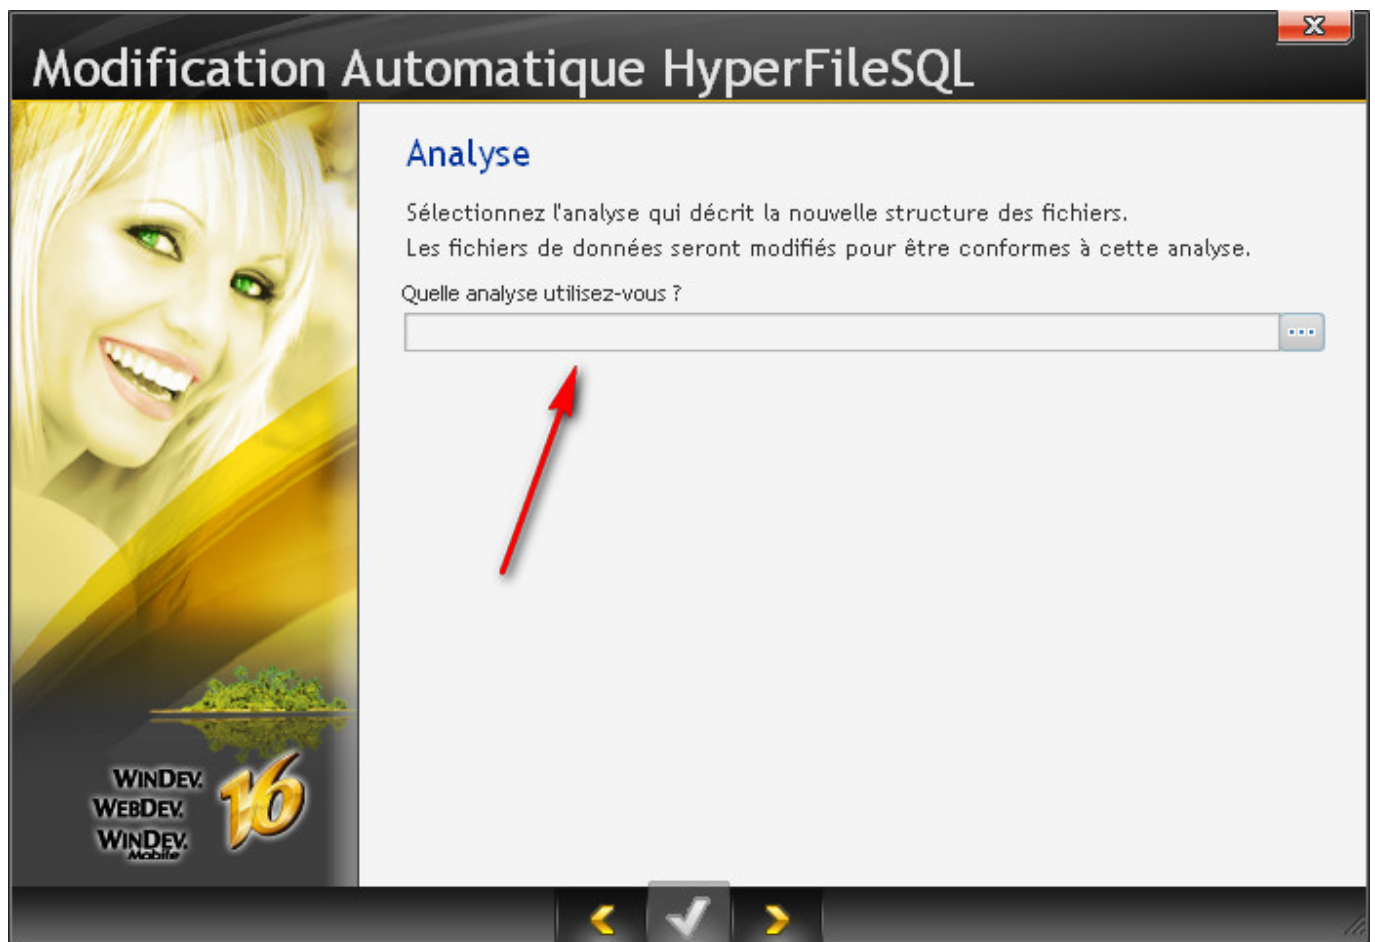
Modification Automatique HyperFileSQL

Analyse

Sélectionnez l'analyse qui décrit la nouvelle structure des fichiers.
Les fichiers de données seront modifiés pour être conformes à cette analyse.

Quelle analyse utilisez-vous ?

...

WINDEV
WEBDEV
WINDEV Mobile
16